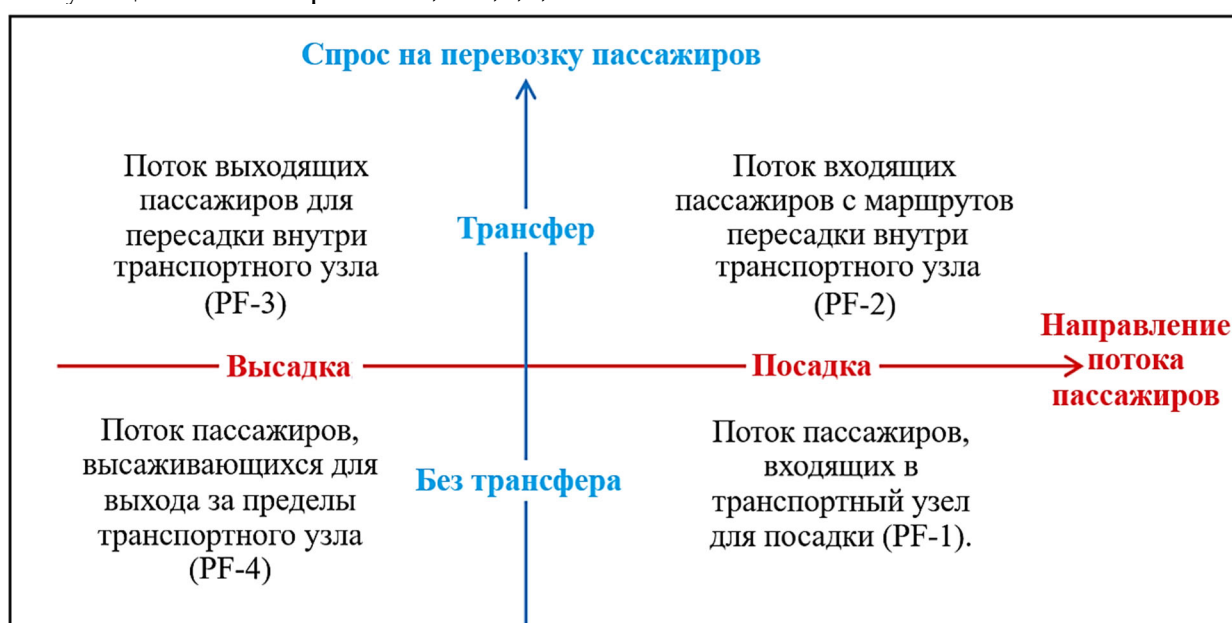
Спрос на перевозку пассажиров

Поток выходящих пассажиров для пересадки внутри транспортного узла (PF-3)

Трансфер

Поток входящих пассажиров с маршрутов пересадки внутри транспортного узла (PF-2)

Направление потока пассажиров

Высадка

Посадка

Поток пассажиров, высаживающихся для выхода за пределы транспортного узла (PF-4)

Без трансфера

Поток пассажиров, входящих в транспортный узел для посадки (PF-1).